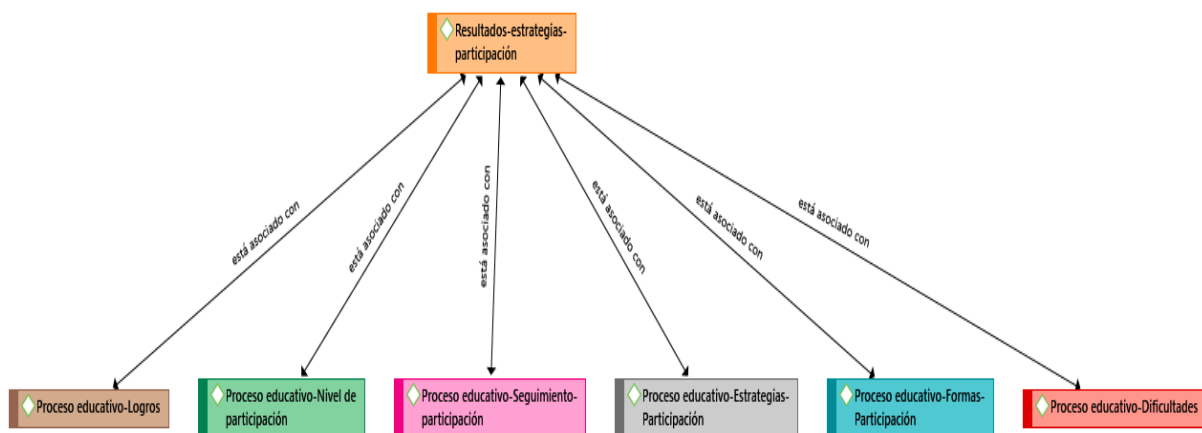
Resultados-estrategias-participación

está asociado con

está asociado con

está asociado con

está asociado con

está asociado con

está asociado con

Proceso educativo-Logros

Proceso educativo-Nivel de participación

Proceso educativo-Seguimiento-participación

Proceso educativo-Estrategias-Participación

Proceso educativo-Formas-Participación

Proceso educativo-Dificultades